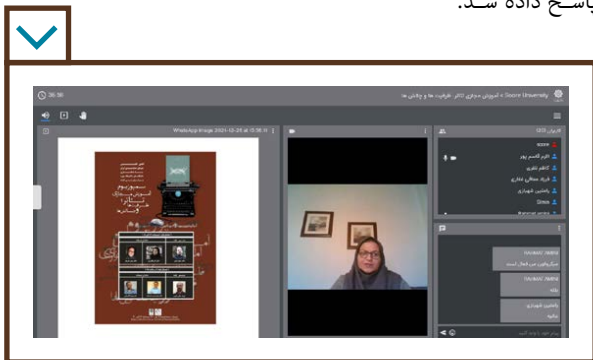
پاسخ داده شد.

26:56

Skyroom University • سمپوزیوم آموزش مجازی تئاتر، ظرفیت‌ها و چالش‌ها

WhatsApp Image 2021-12-29 at 15:38:11

کاربران (22)

skyroom

اکرم قاسم پور

کاظم نظری

فرزانه مظاهری

یاسمین شهبازی

Stinia

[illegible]

سمپوزیوم آموزش مجازی تئاتر ظرفیت‌ها و چالش‌ها

skyroom

میکروفون من فعال است

skyroom

بله

یاسمین شهبازی

بگوید

پیام خود را وارد کنید